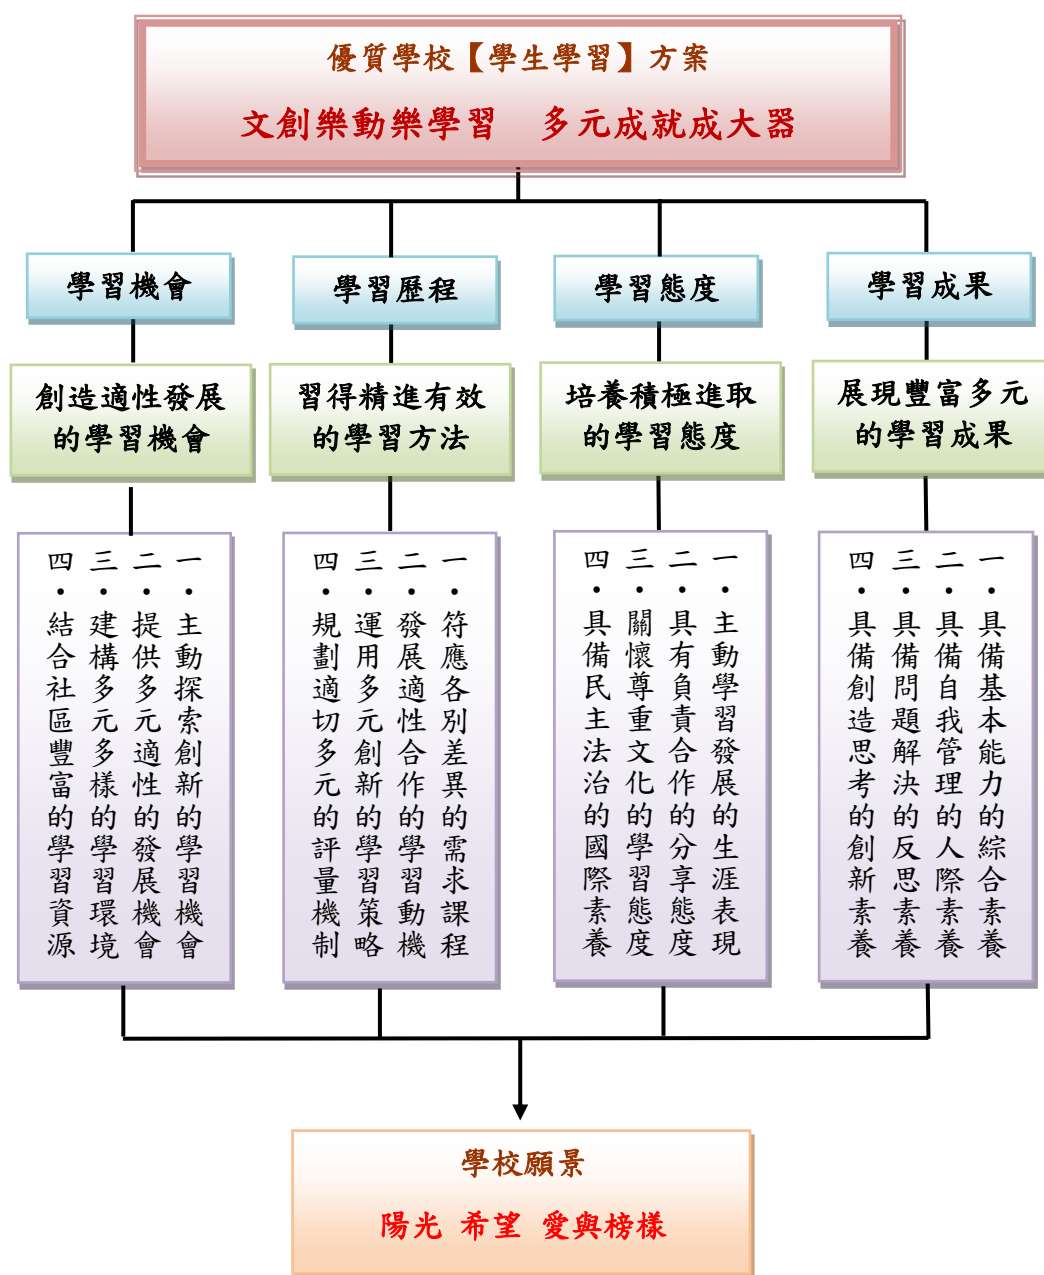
優質學校【學生學習】方案

文創樂動樂學習　多元成就成大器

學習機會

創造適性發展的學習機會

一、主動探索創新的學習機會
二、提供多元適性的發展機會
三、建構多元多樣的學習環境
四、結合社區豐富的學習資源

學習歷程

習得精進有效的學習方法

一、符應各別差異的需求課程
二、發展適性合作的學習動機
三、運用多元創新的學習策略
四、規劃適切多元的評量機制

學習態度

培養積極進取的學習態度

一、主動學習發展的生涯表現
二、具有負責合作的分享態度
三、關懷尊重文化的學習態度
四、具備民主法治的國際素養

學習成果

展現豐富多元的學習成果

一、具備基本能力的綜合素養
二、具備自我管理的人際素養
三、具備問題解決的反思素養
四、具備創造思考的創新素養

學校願景

陽光　希望　愛與榜樣